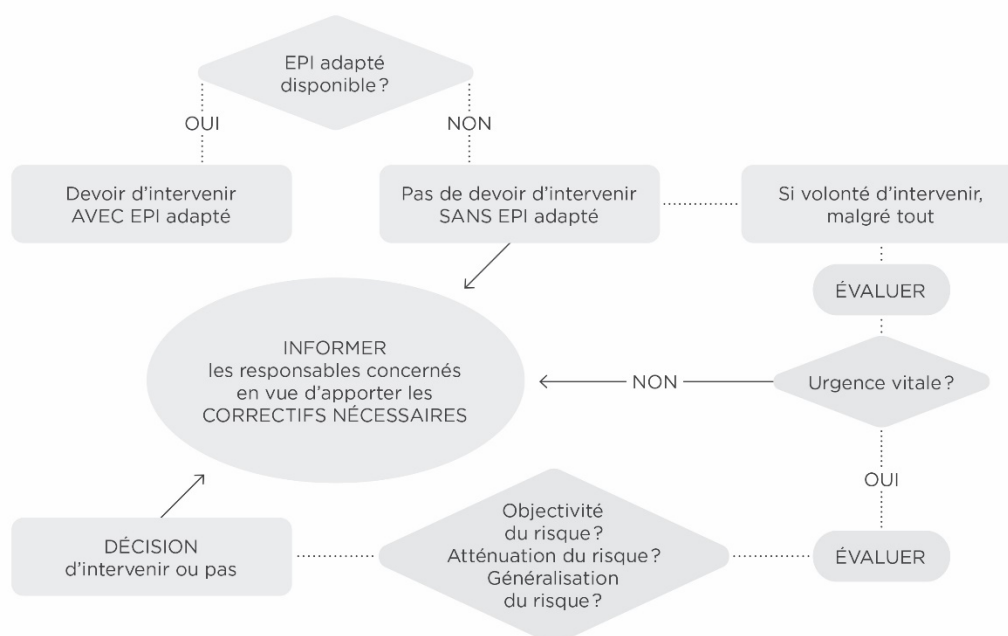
EPI adapté disponible ?

OUI

NON

Devoir d'intervenir AVEC EPI adapté

Pas de devoir d'intervenir SANS EPI adapté

Si volonté d'intervenir, malgré tout

ÉVALUER

INFORMER les responsables concernés en vue d'apporter les CORRECTIFS NÉCESSAIRES

NON

Urgence vitale ?

OUI

DÉCISION d'intervenir ou pas

Objectivité du risque ? Atténuation du risque ? Généralisation du risque ?

ÉVALUER